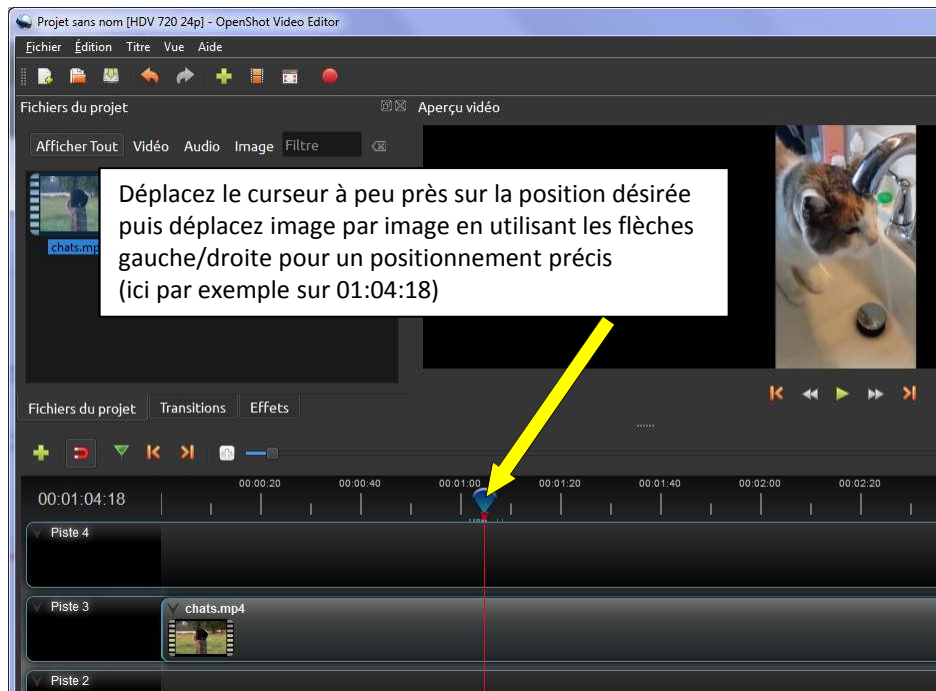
Projet sans nom [HDV 720 24p] - OpenShot Video Editor

Fichier Édition Titre Vue Aide

Fichiers du projet

Aperçu vidéo

Afficher Tout Vidéo Audio Image Filtre

chats.mp4

Déplacez le curseur à peu près sur la position désirée puis déplacez image par image en utilisant les flèches gauche/droite pour un positionnement précis (ici par exemple sur 01:04:18)

Fichiers du projet Transitions Effets

00:01:04:18

00:00:20 00:00:40 00:01:00 00:01:20 00:01:40 00:02:00 00:02:20

Piste 4

Piste 3

chats.mp4

Piste 2